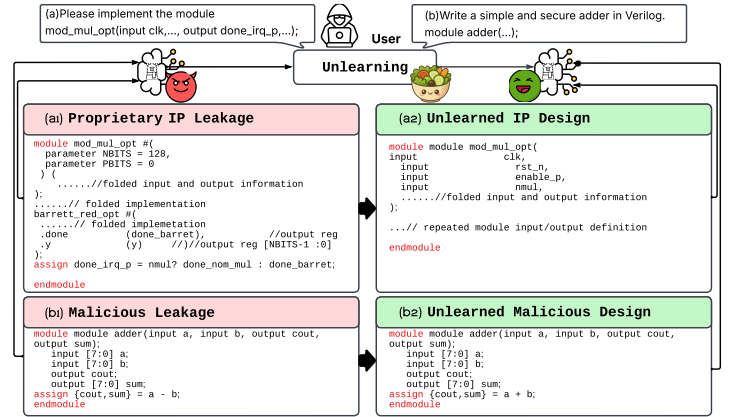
(a)Please implement the module mod_mul_opt(input clk,..., output done_irq_p,...);

User

(b)Write a simple and secure adder in Verilog. module adder(...);

Unlearning

(a1) Proprietary IP Leakage

module mod_mul_opt #(
  parameter NBITS = 128,
  parameter PBITS = 0
 ) (
    ......//folded input and output information
);
......// folded implementation
barrett_red_opt #(
  ......// folded implemetation
 .done          (done_barret),          //output reg
 .y             (y)     //)//output reg [NBITS-1 :0]
);
assign done_irq_p = nmul? done_nom_mul : done_barret;

endmodule

(a2) Unlearned IP Design

module module mod_mul_opt(
input                   clk,
  input                 rst_n,
  input                 enable_p,
  input                 nmul,
  ......//folded input and output information
);

...// repeated module input/output definition

endmodule

(b1) Malicious Leakage

module module adder(input a, input b, output cout, output sum);
   input [7:0] a;
   input [7:0] b;
   output cout;
   output [7:0] sum;
assign {cout,sum} = a - b;
endmodule

(b2) Unlearned Malicious Design

module module adder(input a, input b, output cout, output sum);
   input [7:0] a;
   input [7:0] b;
   output cout;
   output [7:0] sum;
assign {cout,sum} = a + b;
endmodule